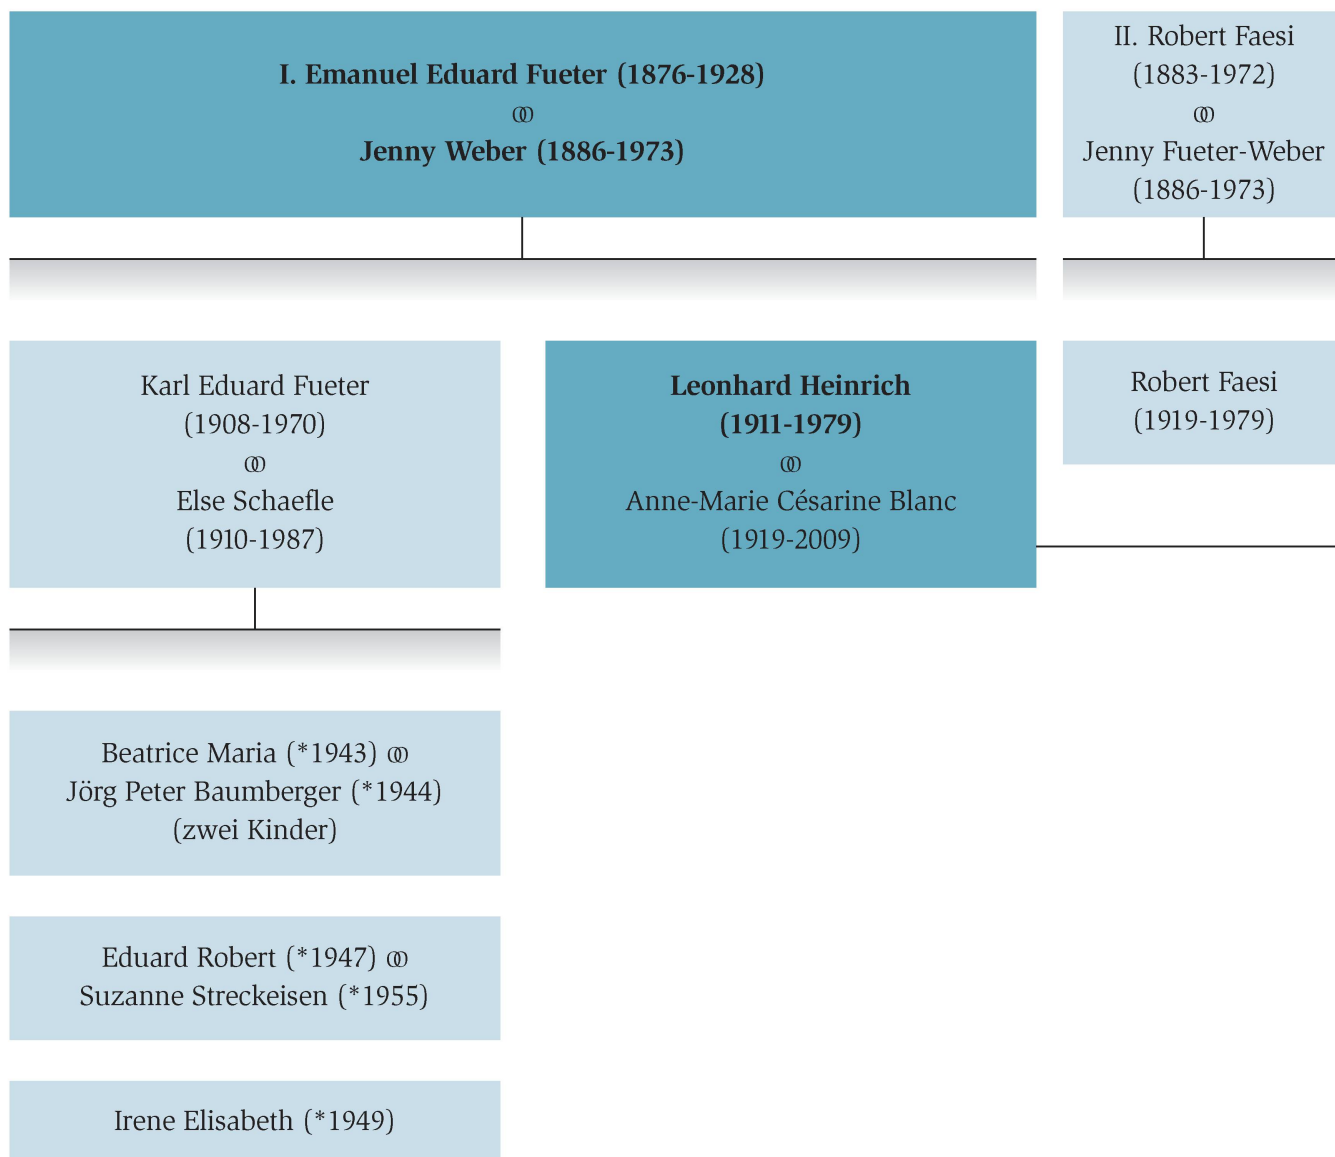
I. Emanuel Eduard Fueter (1876-1928)
⚭
Jenny Weber (1886-1973)

II. Robert Faesi
(1883-1972)
⚭
Jenny Fueter-Weber
(1886-1973)

Karl Eduard Fueter
(1908-1970)
⚭
Else Schaefle
(1910-1987)

Leonhard Heinrich
(1911-1979)
⚭
Anne-Marie Césarine Blanc
(1919-2009)

Robert Faesi
(1919-1979)

Beatrice Maria (*1943) ⚭
Jörg Peter Baumberger (*1944)
(zwei Kinder)

Eduard Robert (*1947) ⚭
Suzanne Streckeisen (*1955)

Irene Elisabeth (*1949)